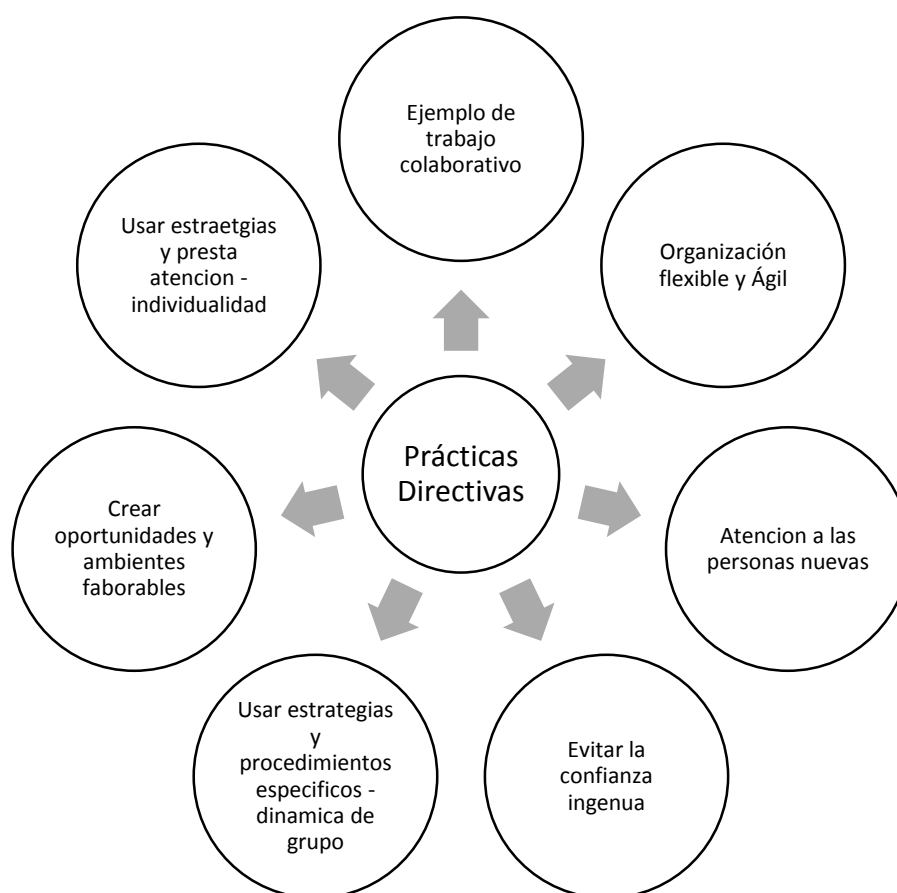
Ejemplo de trabajo colaborativo

Organización flexible y Ágil

Atencion a las personas nuevas

Evitar la confianza ingenua

Usar estrategias y procedimientos especificos - dinamica de grupo

Crear oportunidades y ambientes faborables

Usar estraetgias y presta atencion - individualidad

Prácticas Directivas